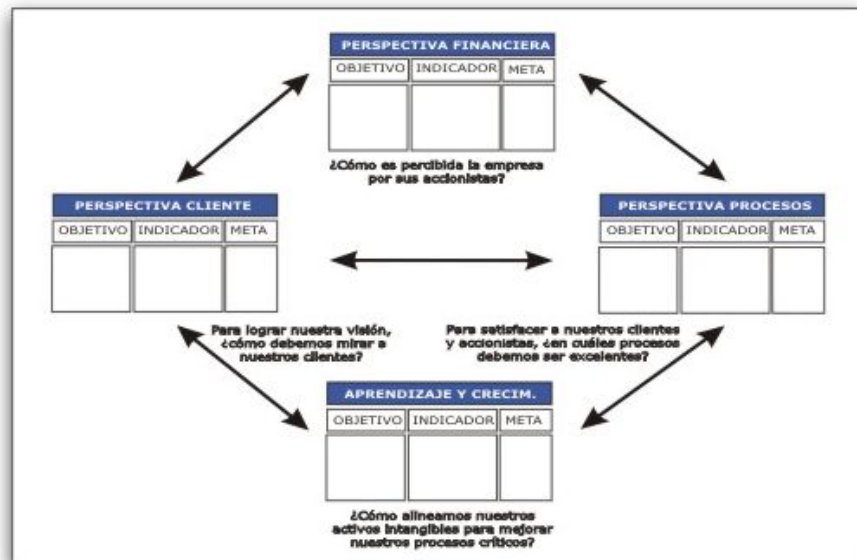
PERSPECTIVA FINANCIERA

| OBJETIVO | INDICADOR | META |
|---|---|---|
| | | |

¿Cómo es percibida la empresa por sus accionistas?

PERSPECTIVA CLIENTE

| OBJETIVO | INDICADOR | META |
|---|---|---|
| | | |

PERSPECTIVA PROCESOS

| OBJETIVO | INDICADOR | META |
|---|---|---|
| | | |

Para lograr nuestra visión, ¿cómo debemos mirar a nuestros clientes?

Para satisfacer a nuestros clientes y accionistas, ¿en cuáles procesos debemos ser excelentes?

APRENDIZAJE Y CRECIM.

| OBJETIVO | INDICADOR | META |
|---|---|---|
| | | |

¿Cómo alineamos nuestros activos intangibles para mejorar nuestros procesos críticos?